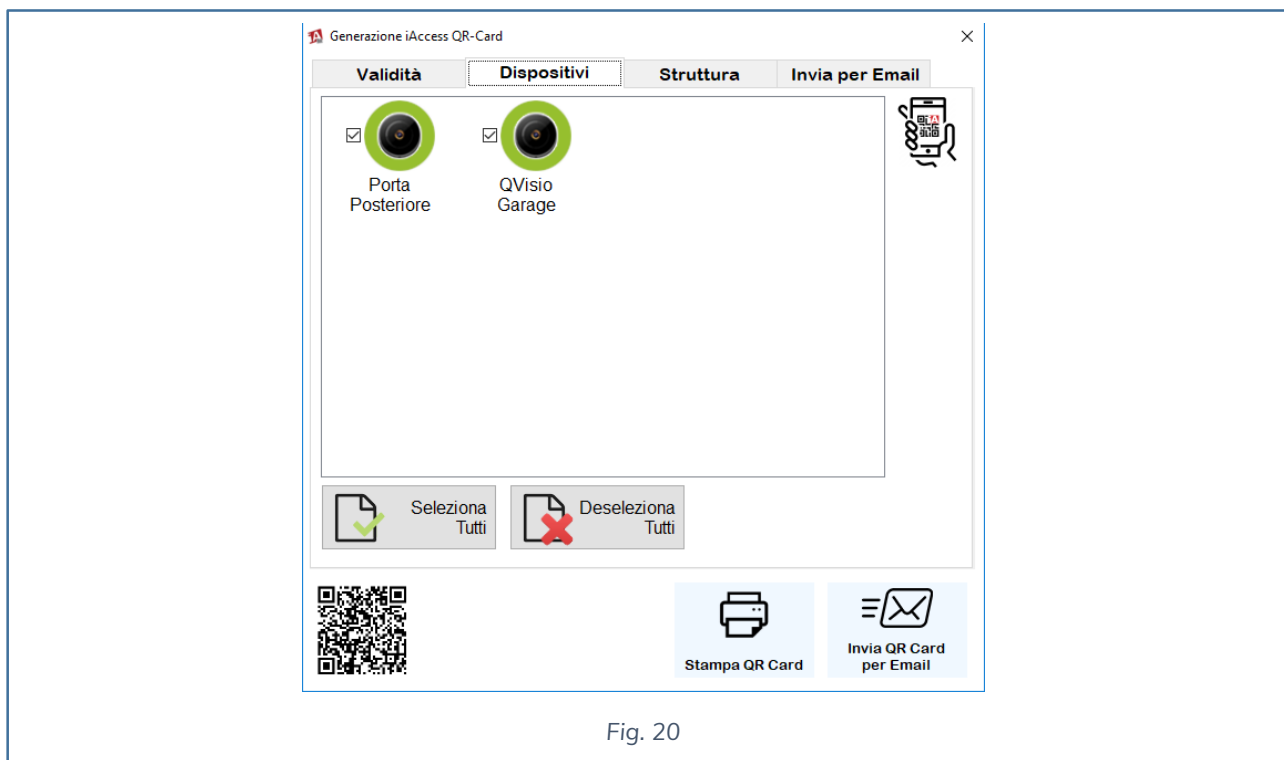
Generazione iAccess QR-Card

×

Validità

Dispositivi

Struttura

Invia per Email

Porta Posteriore

QVisio Garage

Seleziona Tutti

Deseleziona Tutti

Stampa QR Card

Invia QR Card per Email

Fig. 20